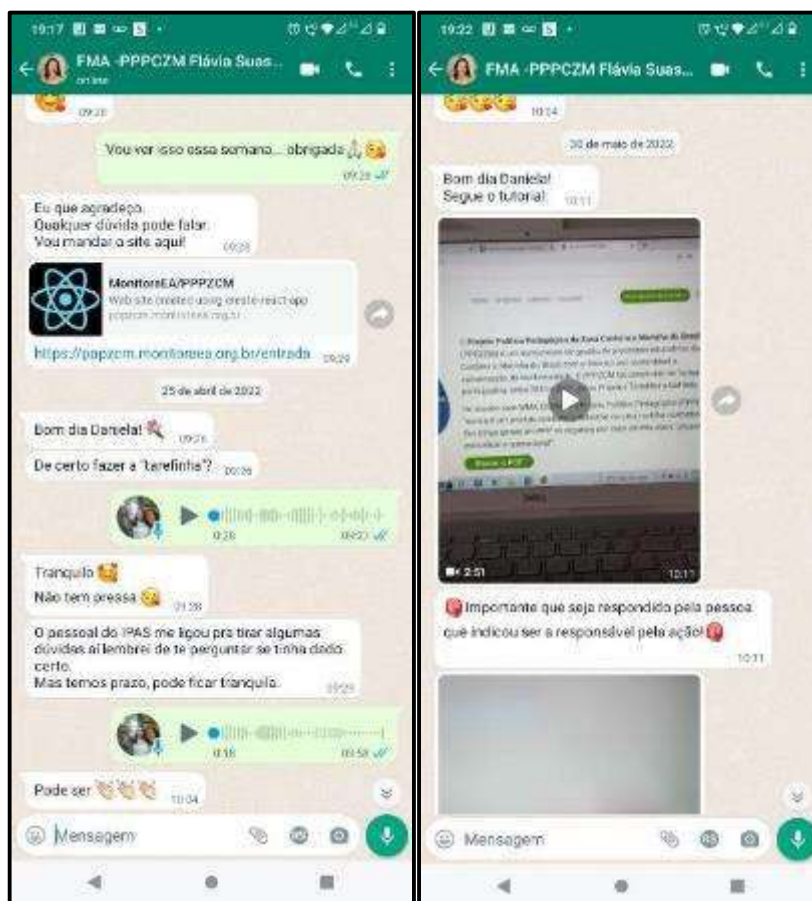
19:17

FMA -PPPCZM Flávia Suas...
online

09:20

Vou ver isso essa semana... obrigada 🙏 😘
09:20

Eu que agradeço.
Qualquer dúvida pode falar.
Vou mandar o site aqui!
09:20

MonitoreEA/PPPZCM
Web site created using create-react-app
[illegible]

https://pppzcm.monitoreea.org.br/entrada 09:20

25 de abril de 2022

Bom dia Daniela! 🌷 09:26

Deu certo fazer a "tarefinha"? 09:26

0:28 09:53

Tranquilo 🥰
Não tem pressa 😘 09:28

O pessoal do IPAS me ligou pra tirar algumas dúvidas aí lembrei de te perguntar se tinha dado certo.
Mas temos prazo, pode ficar tranquila. 09:29

0:16 09:58

Pode ser 👏👏👏 10:04

Mensagem

19:22

FMA -PPPCZM Flávia Suas...

10:24

30 de maio de 2022

Bom dia Daniela!
Segue o tutorial: 10:11

2:51 10:11

❗Importante que seja respondido pela pessoa que indicou ser a responsável pela ação!❗
10:11

Mensagem